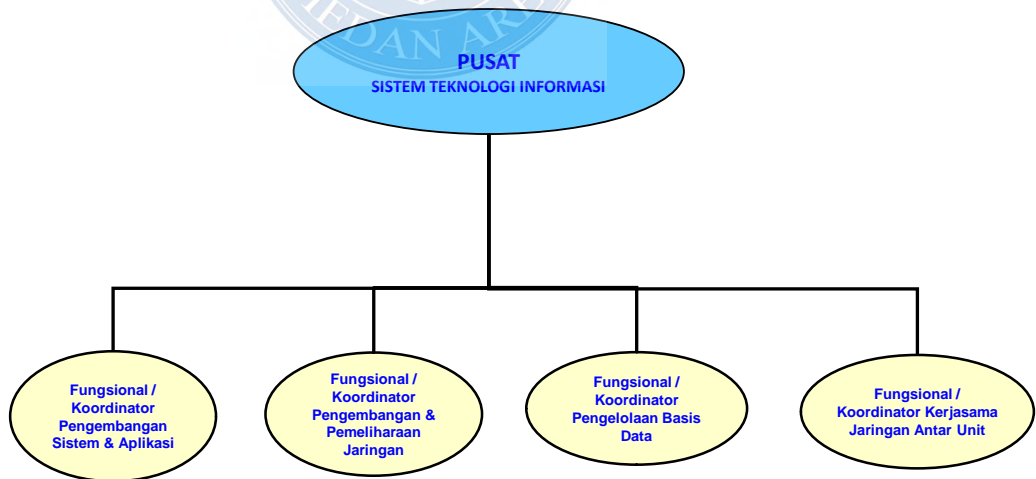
PUSAT
SISTEM TEKNOLOGI INFORMASI

Fungsional / Koordinator Pengembangan Sistem & Aplikasi

Fungsional / Koordinator Pengembangan & Pemeliharaan Jaringan

Fungsional / Koordinator Pengelolaan Basis Data

Fungsional / Koordinator Kerjasama Jaringan Antar Unit